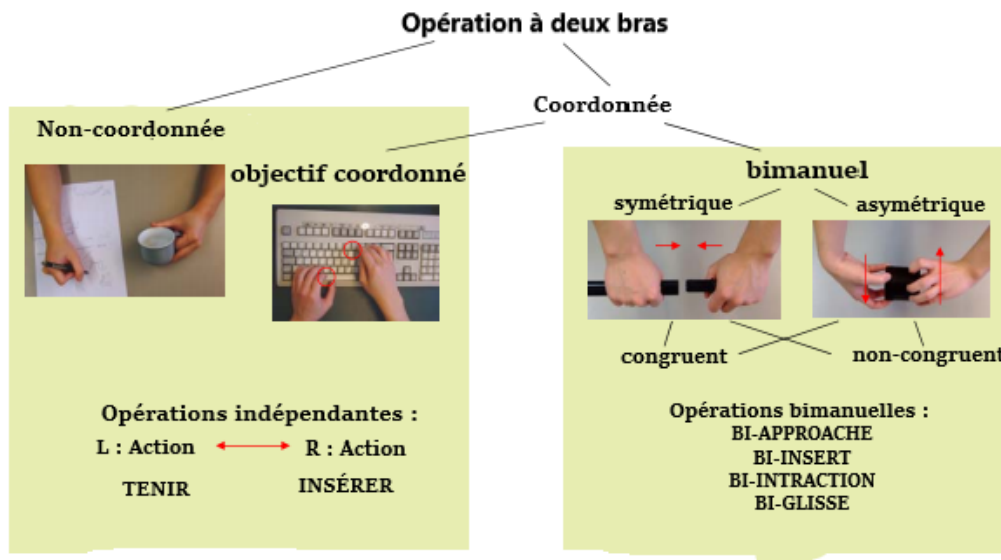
Opération à deux bras

Coordonnée

Non-coordonnée

objectif coordonné

bimanuel

symétrique

asymétrique

congruent

non-congruent

Opérations indépendantes :
L : Action R : Action
TENIR INSÉRER

Opérations bimanuelles :
BI-APPROACHE
BI-INSERT
BI-INTRACTION
BI-GLISSE